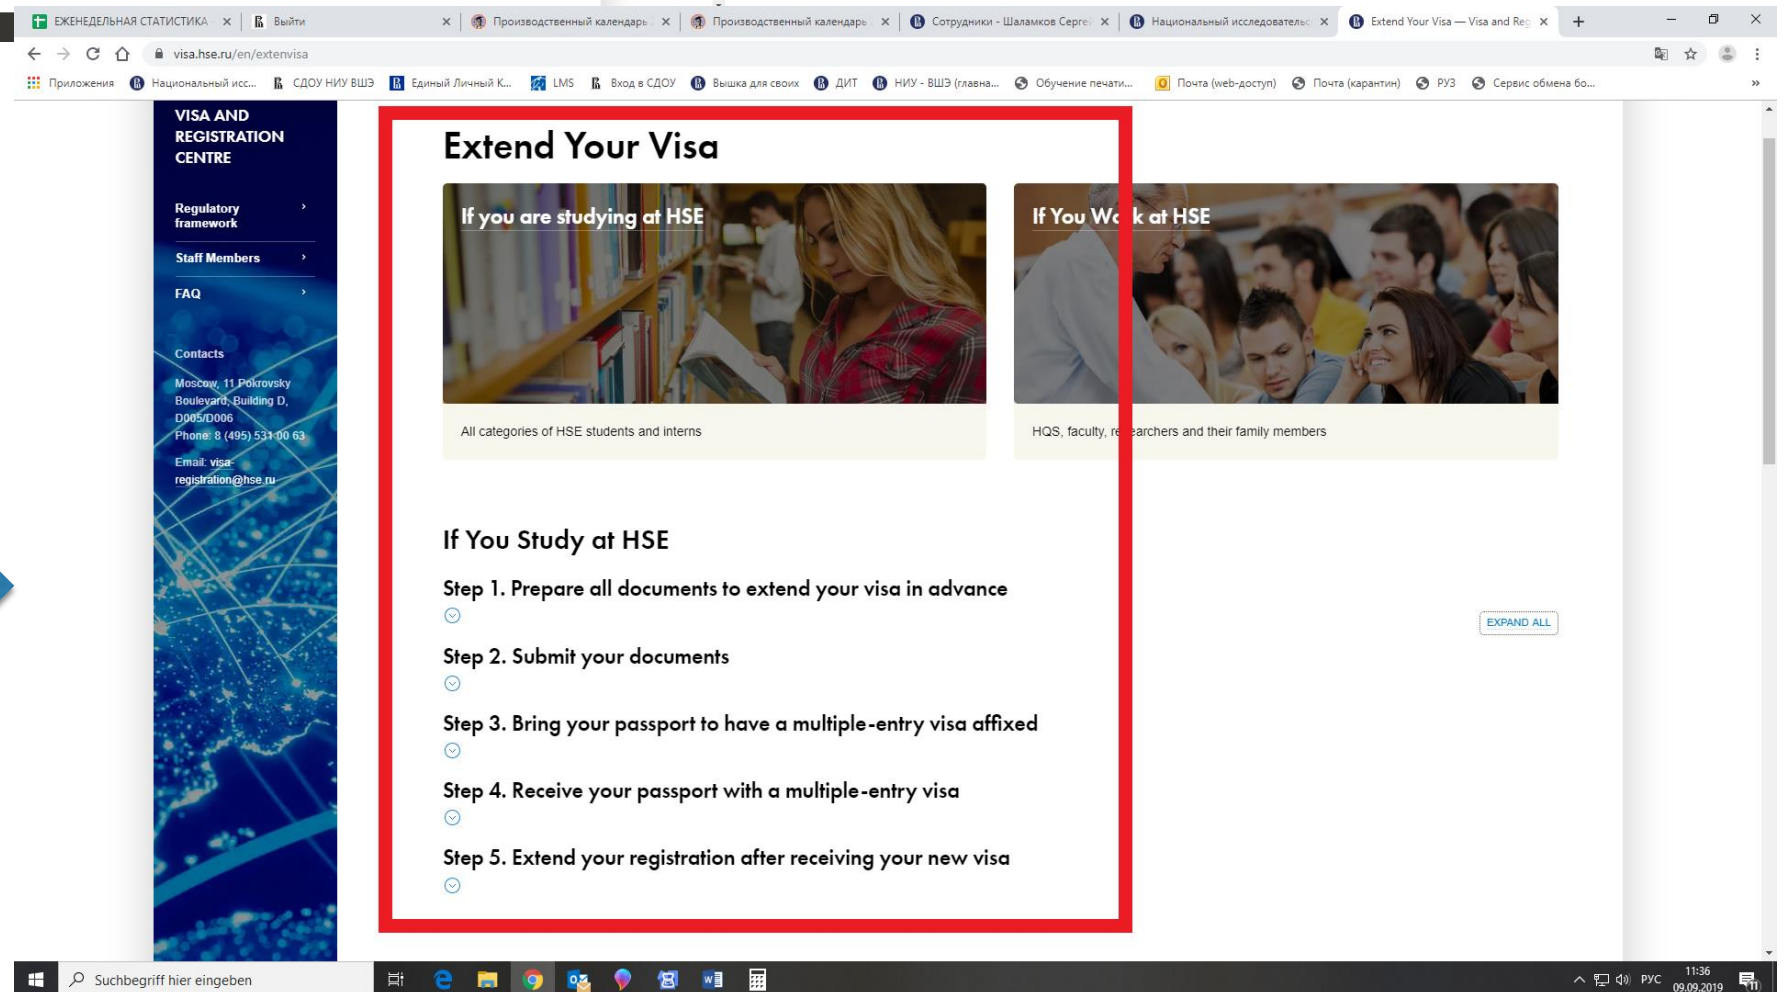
ЕЖЕНЕДЕЛЬНАЯ СТАТИСТИКА × Выйти × Производственный календарь × Производственный календарь × Сотрудники - Шаламков Серге × Национальный исследовательс × Extend Your Visa — Visa and Reg ×

visa.hse.ru/en/extenvisa

Приложения Национальный исс... СДОУ НИУ ВШЭ Единый Личный К... LMS Вход в СДОУ Вышка для своих ДИТ НИУ - ВШЭ (главна... Обучение печати... Почта (web-доступ) Почта (карантин) РУЗ Сервис обмена бо...

VISA AND REGISTRATION CENTRE

Regulatory framework

Staff Members

FAQ

Contacts

Moscow, 11 Pokrovsky Boulevard, Building D, D005/D006
Phone: 8 (495) 531 00 63

Email: visa-registration@hse.ru

Extend Your Visa

If you are studying at HSE

All categories of HSE students and interns

If You Wo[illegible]k at HSE

HQS, faculty, re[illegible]earchers and their family members

If You Study at HSE

EXPAND ALL

Step 1. Prepare all documents to extend your visa in advance

Step 2. Submit your documents

Step 3. Bring your passport to have a multiple-entry visa affixed

Step 4. Receive your passport with a multiple-entry visa

Step 5. Extend your registration after receiving your new visa

Suchbegriff hier eingeben

РУС 11:36 09.09.2019